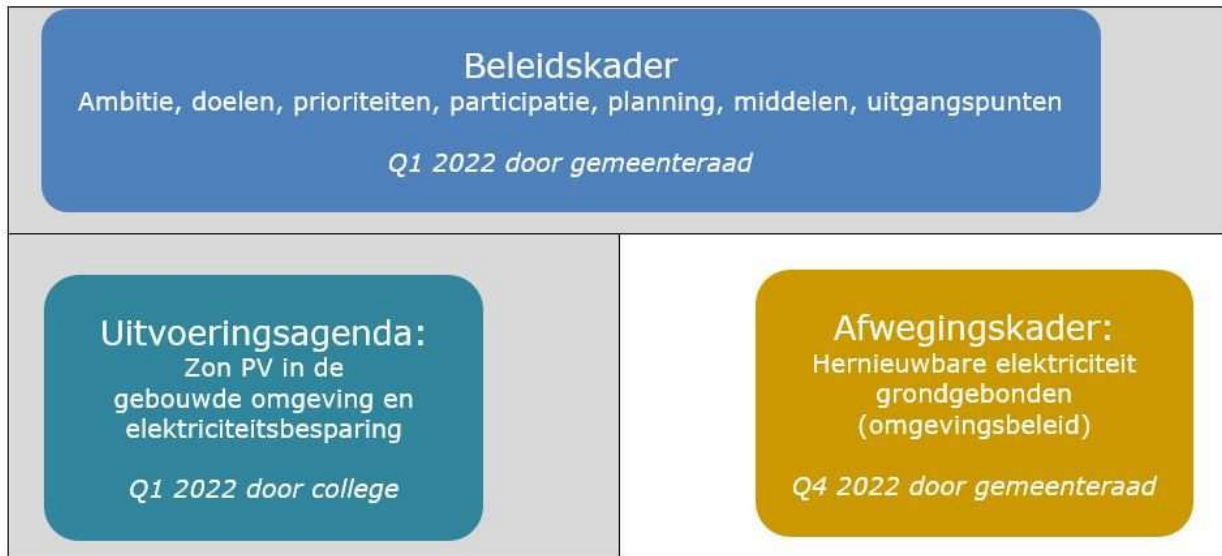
Beleidskader
Ambitie, doelen, prioriteiten, participatie, planning, middelen, uitgangspunten

*Q1 2022 door gemeenteraad*

Uitvoeringsagenda:
Zon PV in de gebouwde omgeving en elektriciteitsbesparing

*Q1 2022 door college*

Afwegingskader:
Hernieuwbare elektriciteit grondgebonden (omgevingsbeleid)

*Q4 2022 door gemeenteraad*